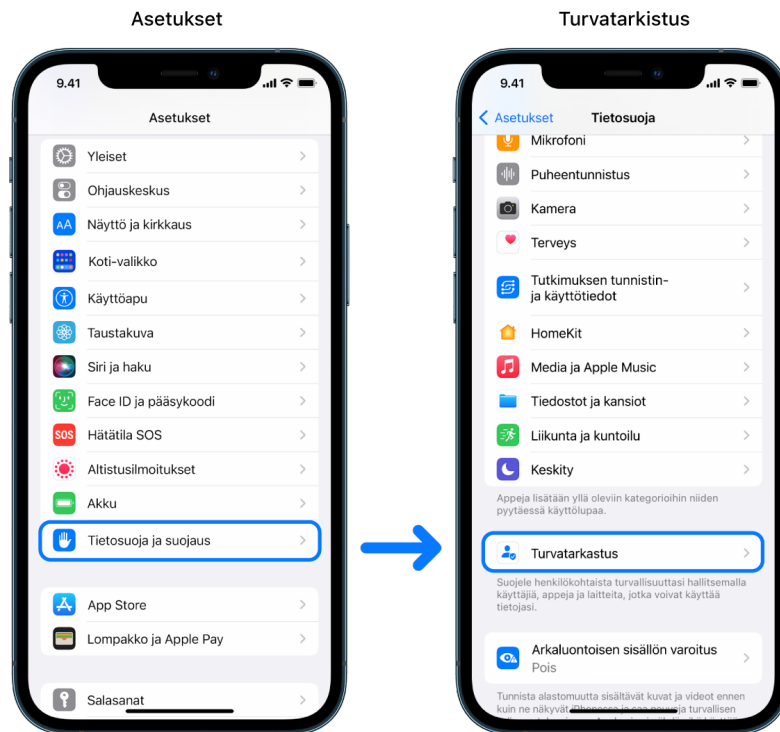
Asetukset

9.41

Asetukset

Yleiset

Ohjauskeskus

Näyttö ja kirkkaus

Koti-valikko

Käyttöapu

Taustakuva

Siri ja haku

Face ID ja pääsykoodi

SOS Hätätila SOS

Altistusilmoitukset

Akku

Tietosuoja ja suojaus

App Store

Lompakko ja Apple Pay

Salasanat

Turvatarkistus

9.41

Asetukset Tietosuoja

Mikrofoni

Puheentunnistus

Kamera

Terveys

Tutkimuksen tunnistin- ja käyttötiedot

HomeKit

Media ja Apple Music

Tiedostot ja kansiot

Liikunta ja kuntoilu

Keskity

Appeja lisätään yllä oleviin kategorioihin niiden pyytäessä käyttölupaa.

Turvatarkastus

Suojele henkilökohtaista turvallisuuttasi hallitsemalla käyttäjiä, appeja ja laitteita, jotka voivat käyttää tietojasi.

Arkaluontoisen sisällön varoitus

Pois

Tunnista alastomuutta sisältävät kuvat ja videot ennen kuin ne näkyvät iPhonessa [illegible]